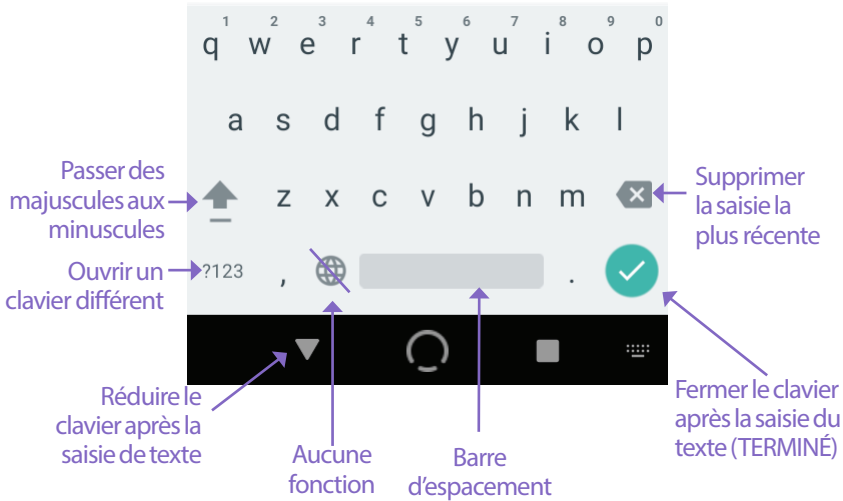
1 2 3 4 5 6 7 8 9 0
q w e r t y u i o p
a s d f g h j k l
z x c v b n m
?123 , .

Passer des majuscules aux minuscules

Ouvrir un clavier différent

Supprimer la saisie la plus récente

Réduire le clavier après la saisie de texte

Aucune fonction

Barre d'espacement

Fermer le clavier après la saisie du texte (TERMINÉ)